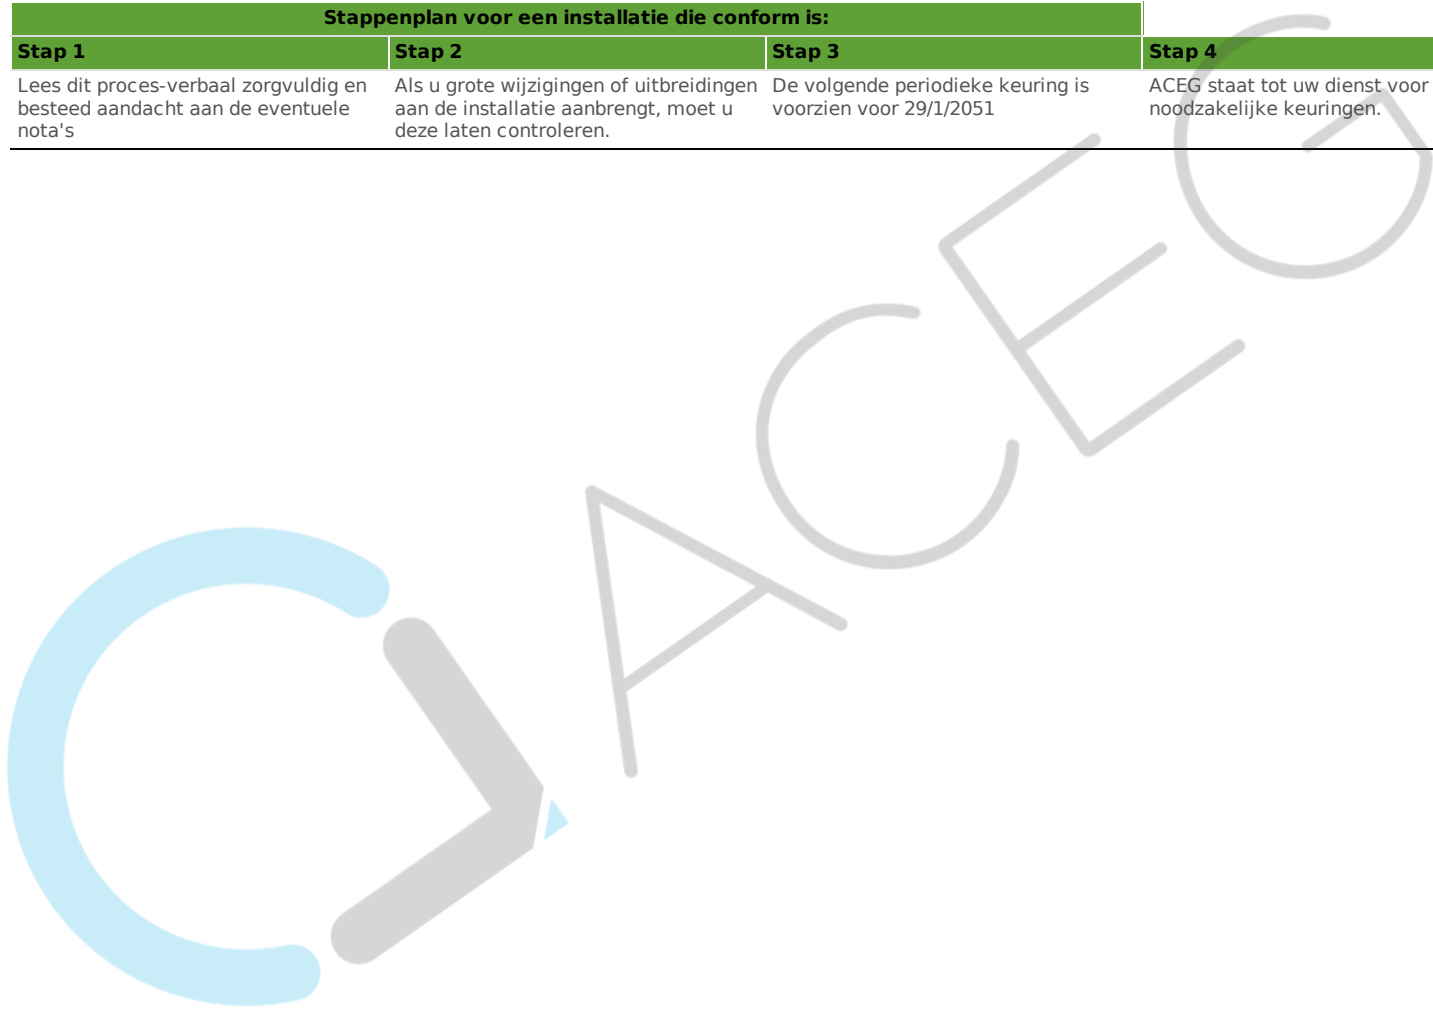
Stappenplan voor een installatie die conform is:

| Stap 1 | Stap 2 | Stap 3 | Stap 4 |
|---|---|---|---|
| Lees dit proces-verbaal zorgvuldig en besteed aandacht aan de eventuele nota's | Als u grote wijzigingen of uitbreidingen aan de installatie aanbrengt, moet u deze laten controleren. | De volgende periodieke keuring is voorzien voor 29/1/2051 | ACEG staat tot uw dienst voor noodzakelijke keuringen. |

ACEG